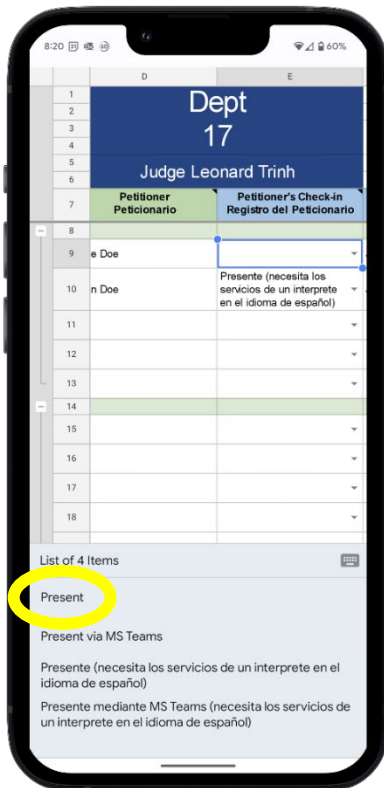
8:20 60%

| | D | E |
|---|---|---|
| 1 | Dept 17 | |
| 2 | | |
| 3 | | |
| 4 | | |
| 5 | Judge Leonard Trinh | |
| 6 | | |
| 7 | Petitioner Peticionario | Petitioner's Check-in Registro del Peticionario |
| 8 | | |
| 9 | e Doe | |
| 10 | n Doe | Presente (necesita los servicios de un interprete en el idioma de español) |
| 11 | | |
| 12 | | |
| 13 | | |
| 14 | | |
| 15 | | |
| 16 | | |
| 17 | | |
| 18 | | |

List of 4 Items

Present

Present via MS Teams

Presente (necesita los servicios de un interprete en el idioma de español)

Presente mediante MS Teams (necesita los servicios de un interprete en el idioma de español)